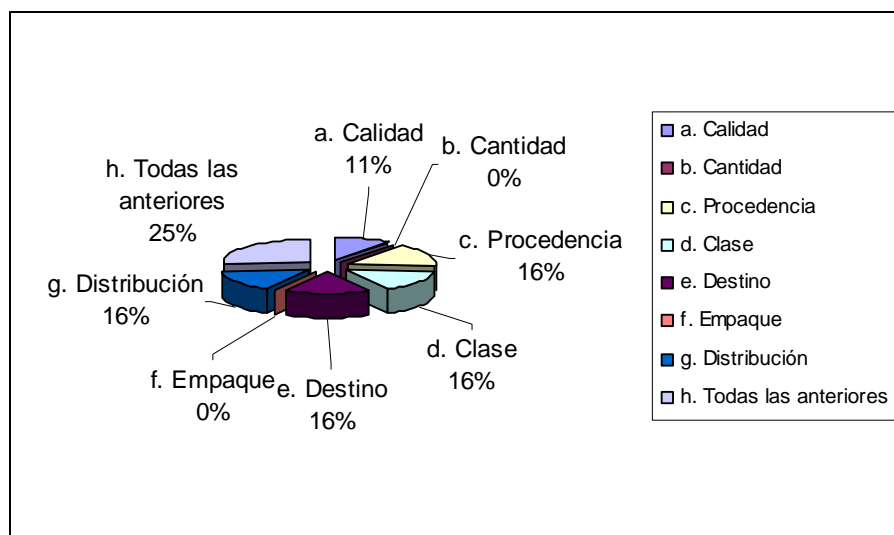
a. Calidad
11%

b. Cantidad
0%

h. Todas las anteriores
25%

c. Procedencia
16%

g. Distribución
16%

d. Clase
16%

f. Empaque
0%

e. Destino
16%

a. Calidad
b. Cantidad
c. Procedencia
d. Clase
e. Destino
f. Empaque
g. Distribución
h. Todas las anteriores